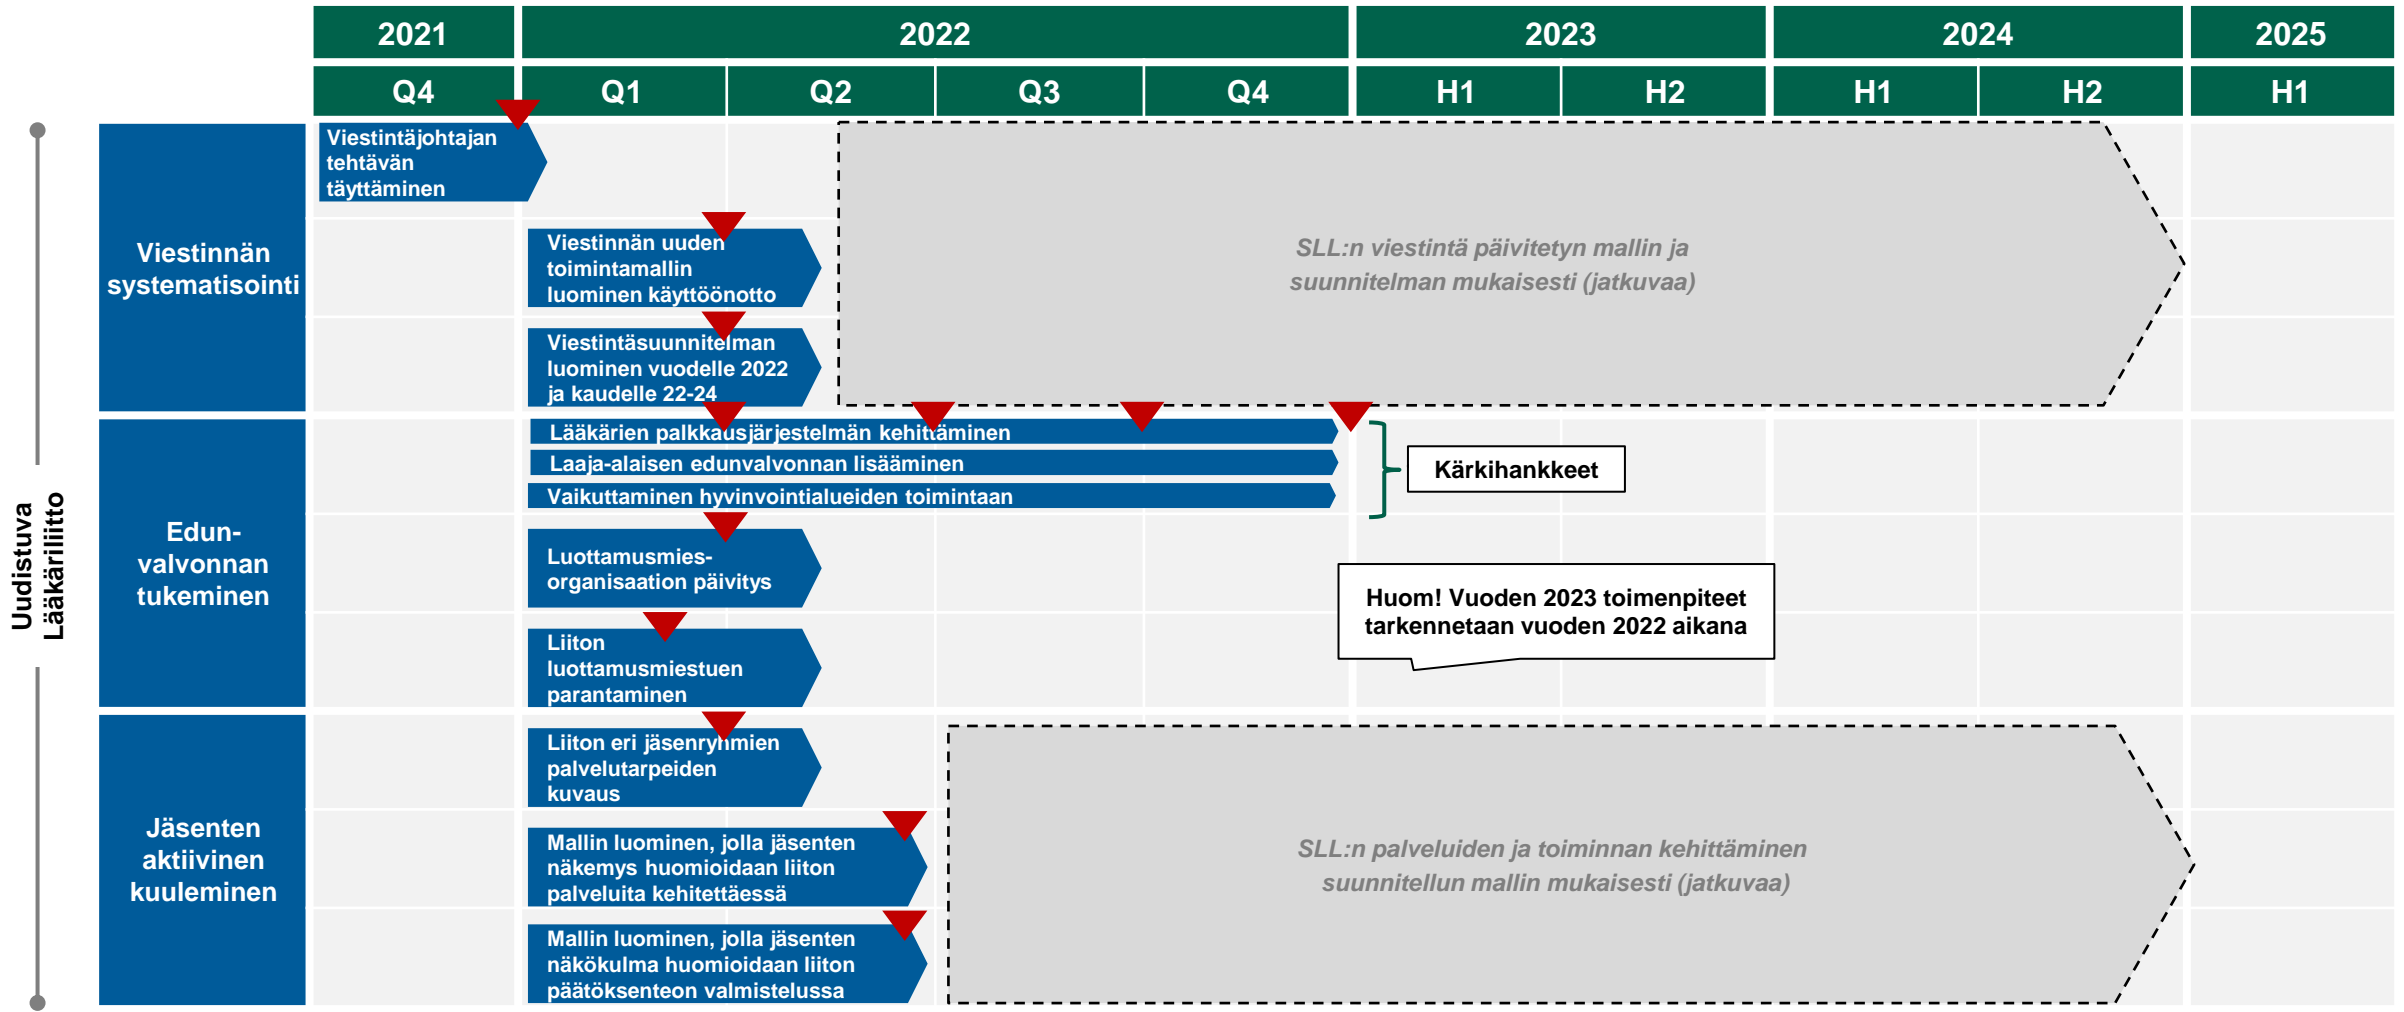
| 2021 | 2022 | | | | 2023 | | 2024 | | 2025 |
|---|---|---|---|---|---|---|---|---|---|
| Q4 | Q1 | Q2 | Q3 | Q4 | H1 | H2 | H1 | H2 | H1 |

Uudistuva Lääkäriliitto

Viestinnän systematisointi

Viestintäjohtajan tehtävän täyttäminen

Viestinnän uuden toimintamallin luominen käyttöönotto

Viestintäsuunnitelman luominen vuodelle 2022 ja kaudelle 22-24

SLL:n viestintä päivitetyn mallin ja suunnitelman mukaisesti (jatkuvaa)

Edun-valvonnan tukeminen

Lääkärien palkkausjärjestelmän kehittäminen

Laaja-alaisen edunvalvonnan lisääminen

Vaikuttaminen hyvinvointialueiden toimintaan

Kärkihankkeet

Luottamusmies-organisaation päivitys

Liiton luottamusmiestuen parantaminen

Huom! Vuoden 2023 toimenpiteet tarkennetaan vuoden 2022 aikana

Jäsenten aktiivinen kuuleminen

Liiton eri jäsenryhmien palvelutarpeiden kuvaus

Mallin luominen, jolla jäsenten näkemys huomioidaan liiton palveluita kehitettäessä

Mallin luominen, jolla jäsenten näkökulma huomioidaan liiton päätöksenteon valmistelussa

SLL:n palveluiden ja toiminnan kehittäminen suunnitellun mallin mukaisesti (jatkuvaa)